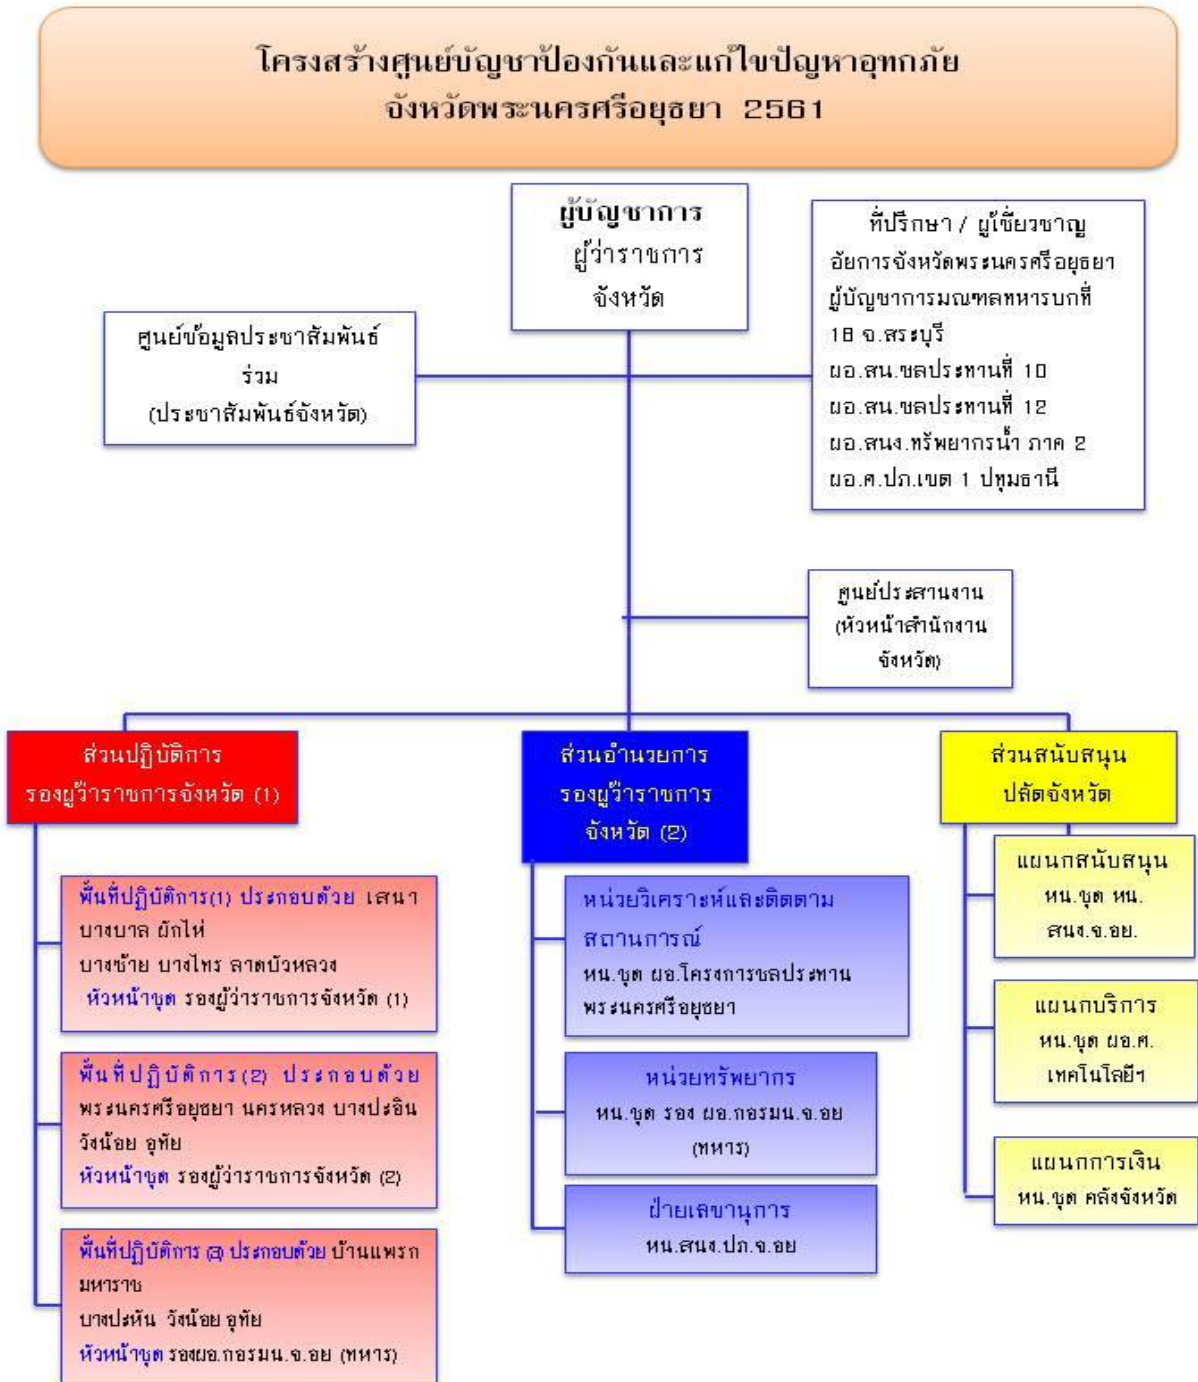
โครงสร้างศูนย์บัญชาป้องกันและแก้ไขปัญหาอุทกภัย
จังหวัดพระนครศรีอยุธยา 2561

ผู้บัญชาการ
ผู้ว่าราชการจังหวัด

ที่ปรึกษา / ผู้เชี่ยวชาญ
อัยการจังหวัดพระนครศรีอยุธยา
ผู้บัญชาการมณฑลทหารบกที่ 18 จ.สระบุรี
ผอ.สน.ชลประทานที่ 10
ผอ.สน.ชลประทานที่ 12
ผอ.สนง.ทรัพยากรน้ำ ภาค 2
ผอ.ศ.ปภ.เขต 1 ปทุมธานี

ศูนย์ข้อมูลประชาสัมพันธ์ร่วม
(ประชาสัมพันธ์จังหวัด)

ศูนย์ประสานงาน
(หัวหน้าสำนักงานจังหวัด)

ส่วนปฏิบัติการ
รองผู้ว่าราชการจังหวัด (1)

พื้นที่ปฏิบัติการ(1) ประกอบด้วย เสนา บางบาล ผักไห่
บางซ้าย บางไทร ลาดบัวหลวง
หัวหน้าชุด รองผู้ว่าราชการจังหวัด (1)

พื้นที่ปฏิบัติการ(2) ประกอบด้วย พระนครศรีอยุธยา นครหลวง บางปะอิน วังน้อย อุทัย
หัวหน้าชุด รองผู้ว่าราชการจังหวัด (2)

พื้นที่ปฏิบัติการ (3) ประกอบด้วย บ้านแพรก มหาราช
บางปะหัน วังน้อย อุทัย
หัวหน้าชุด รองผอ.กอรมน.จ.อย (ทหาร)

ส่วนอำนวยการ
รองผู้ว่าราชการจังหวัด (2)

หน่วยวิเคราะห์และติดตามสถานการณ์
หน.ชุด ผอ.โครงการชลประทานพระนครศรีอยุธยา

หน่วยทรัพยากร
หน.ชุด รอง ผอ.กอรมน.จ.อย (ทหาร)

ฝ่ายเลขานุการ
หน.สนง.ปภ.จ.อย

ส่วนสนับสนุน
ปลัดจังหวัด

แผนกสนับสนุน
หน.ชุด หน.สนง.จ.อย.

แผนกบริการ
หน.ชุด ผอ.ศ.เทคโนโลยีฯ

แผนกการเงิน
หน.ชุด คลังจังหวัด